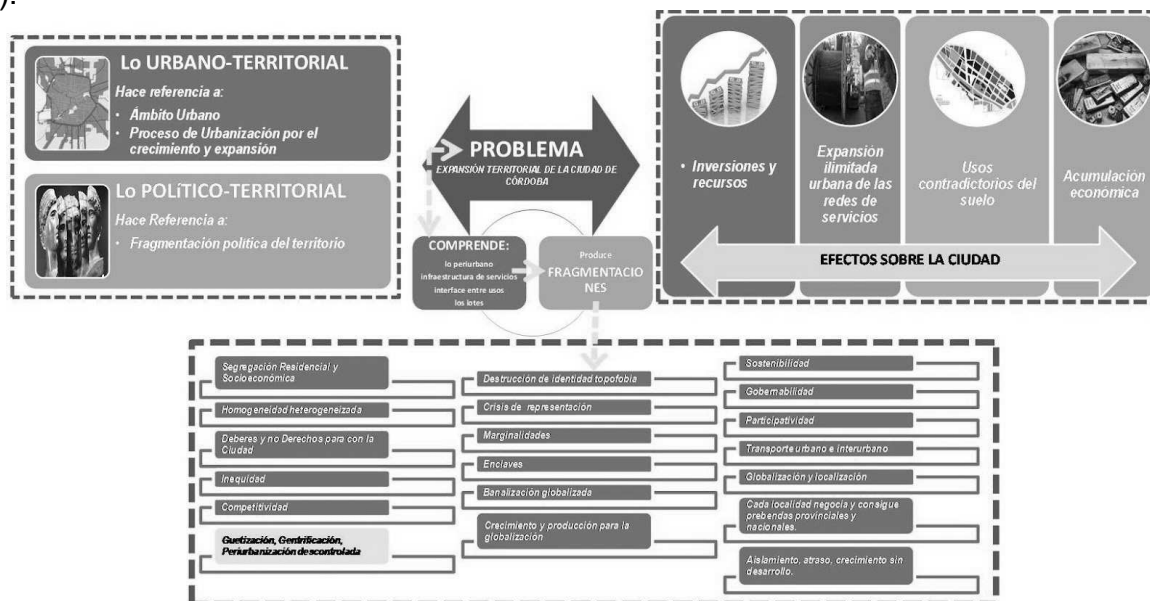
).

Lo URBANO-TERRITORIAL

Hace referencia a:

• Ámbito Urbano
• Proceso de Urbanización por el crecimiento y expansión

Lo POLíTICO-TERRITORIAL

Hace Referencia a:

• Fragmentación política del territorio

PROBLEMA

EXPANSIÓN TERRITORIAL DE LA CIUDAD DE CÓRDOBA

COMPRENDE:
lo periurbano
infraestructura de servicios
interface entre usos
los lotes

Produce
FRAGMENTACIONES

• Inversiones y recursos

Expansión ilimitada urbana de las redes de servicios

Usos contradictorios del suelo

Acumulación económica

EFECTOS SOBRE LA CIUDAD

Segregación Residencial y Socioeconómica

Homogeneidad heterogeneizada

Deberes y no Derechos para con la Ciudad

Inequidad

Competitividad

Guetización, Gentrificación, Periurbanización descontrolada

Destrucción de identidad topofobia

Crisis de representación

Marginalidades

Enclaves

Banalización globalizada

Crecimiento y producción para la globalización

Sostenibilidad

Gobernabilidad

Participatividad

Transporte urbano e interurbano

Globalización y localización

Cada localidad negocia y consigue prebendas provinciales y nacionales.

Aislamiento, atraso, crecimiento sin desarrollo.